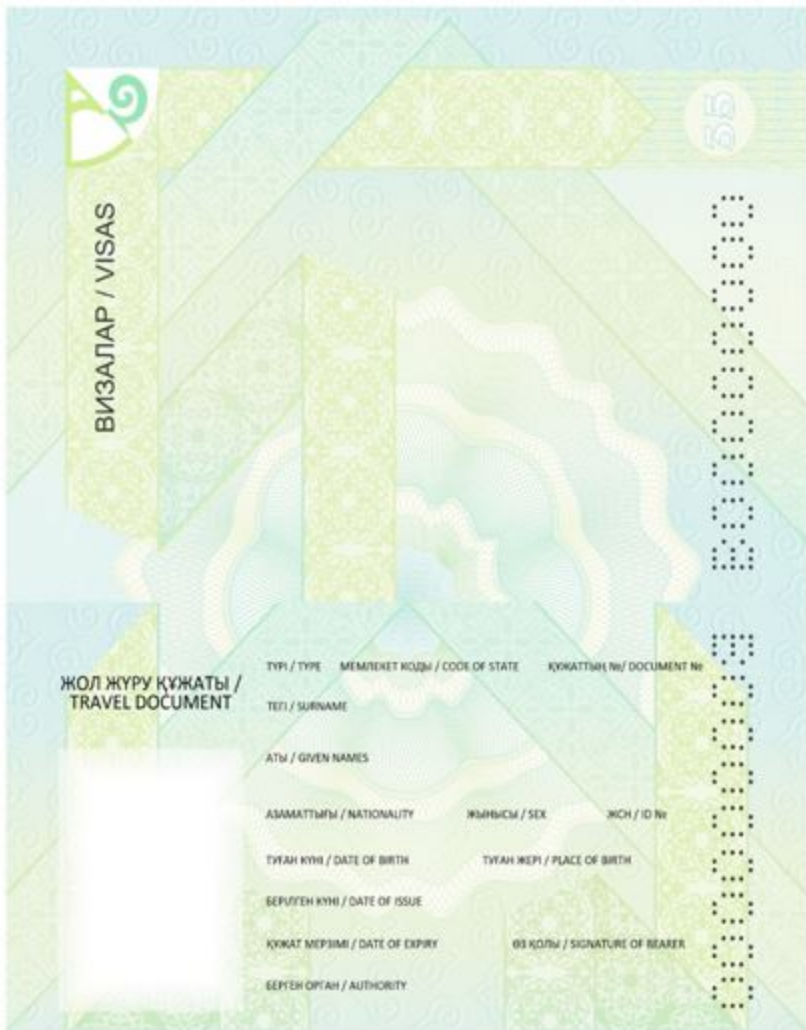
ВИЗАЛАР / VISAS

55

ЖОЛ ЖҮРУ ҚҰЖАТЫ / TRAVEL DOCUMENT

ТҮРІ / TYPE МЕМЛЕКЕТ КОДЫ / CODE OF STATE ҚҰЖАТТЫҢ № / DOCUMENT №

ТЕГІ / SURNAME

АТЫ / GIVEN NAMES

АЗАМАТТЫҒЫ / NATIONALITY ЖЫНЫСЫ / SEX ЖСН / ID №

ТУҒАН КҮНІ / DATE OF BIRTH ТУҒАН ЖЕРІ / PLACE OF BIRTH

БЕРІЛГЕН КҮНІ / DATE OF ISSUE

ҚҰЖАТ МЕРЗІМІ / DATE OF EXPIRY ӨЗ ҚОЛЫ / SIGNATURE OF BEARER

БЕРГЕН ОРГАН / AUTHORITY

E0000000